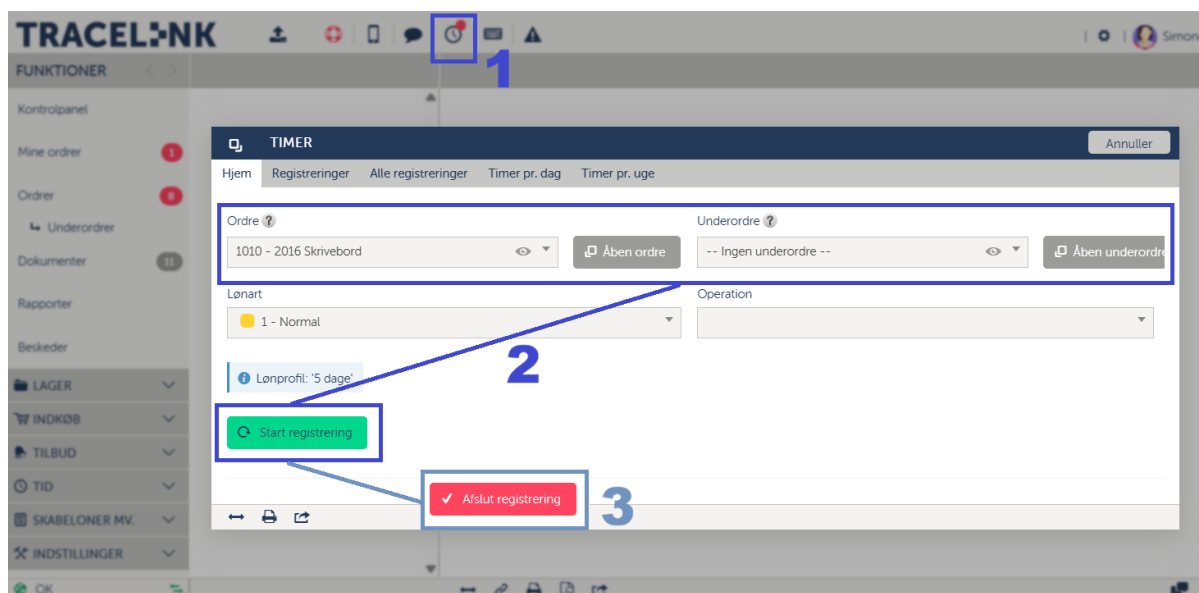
TRACELINK

Simon

1

FUNKTIONER

Kontrolpanel

Mine ordrer 1

Ordrer 8

Underordrer

Dokumenter 11

Rapporter

Beskeder

LAGER

INDKØB

TILBUD

TID

SKABELONER MV.

INDSTILLINGER

OK

TIMER

Annuller

Hjem | Registreringer | Alle registreringer | Timer pr. dag | Timer pr. uge

Ordre ?

1010 - 2016 Skrivebord

Åben ordre

Underordre ?

-- Ingen underordre --

Åben underordre

Lønart

1 - Normal

Operation

2

Lønprofil: '5 dage'

Start registrering

Afslut registrering

3